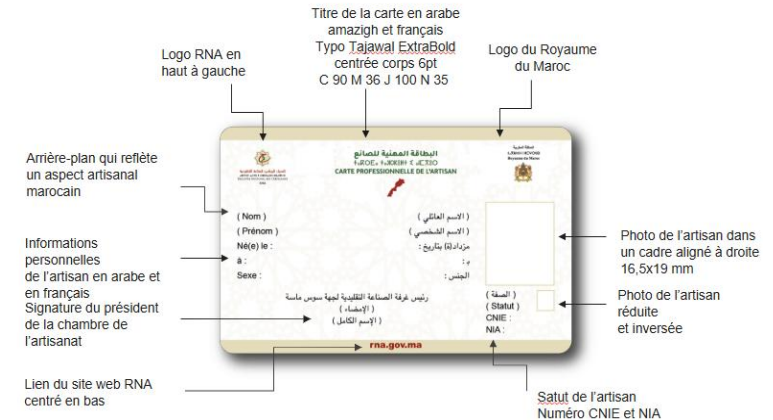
Titre de la carte en arabe amazigh et français Typo Tajawal ExtraBold centrée corps 6pt C 90 M 36 J 100 N 35

Logo RNA en haut à gauche

Logo du Royaume du Maroc

Arrière-plan qui reflète un aspect artisanal marocain

Informations personnelles de l'artisan en arabe et en français

Signature du président de la chambre de l'artisanat

Lien du site web RNA centré en bas

Photo de l'artisan dans un cadre aligné à droite 16,5x19 mm

Photo de l'artisan réduite et inversée

Satut de l'artisan Numéro CNIE et NIA

البطاقة المهنية للصانع
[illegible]
CARTE PROFESSIONNELLE DE L'ARTISAN

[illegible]
Royaume du Maroc

( Nom ) ( الاسم العائلي )
( Prénom ) ( الاسم الشخصي )
Né(e) le : مزداد(ة) بتاريخ :
à : ب :
Sexe : الجنس :

رئيس غرفة الصناعة التقليدية لجهة سوس ماسة
( الإمضاء )
( الإسم الكامل )

( الصفة )
( Statut )
CNIE :
NIA :

rna.gov.ma